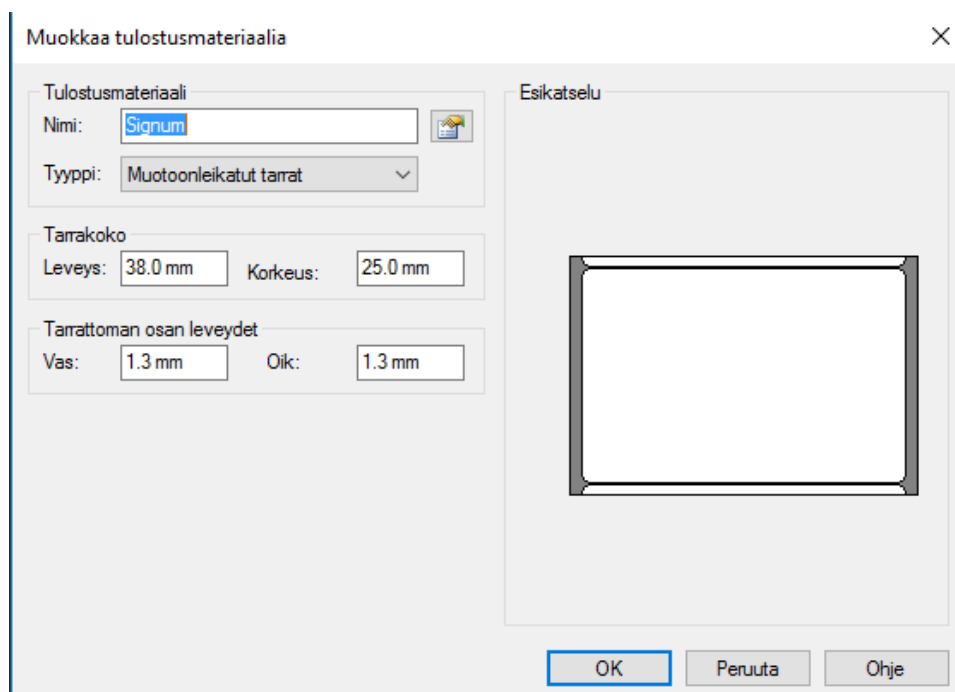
Muokkaa tulostusmateriaalia

Tulostusmateriaali
Nimi: Signum
Tyyppi: Muotoonleikatut tarrat

Tarrakoko
Leveys: 38.0 mm Korkeus: 25.0 mm

Tarrattoman osan leveydet
Vas: 1.3 mm Oik: 1.3 mm

Esikatselu

OK Peruuta Ohje